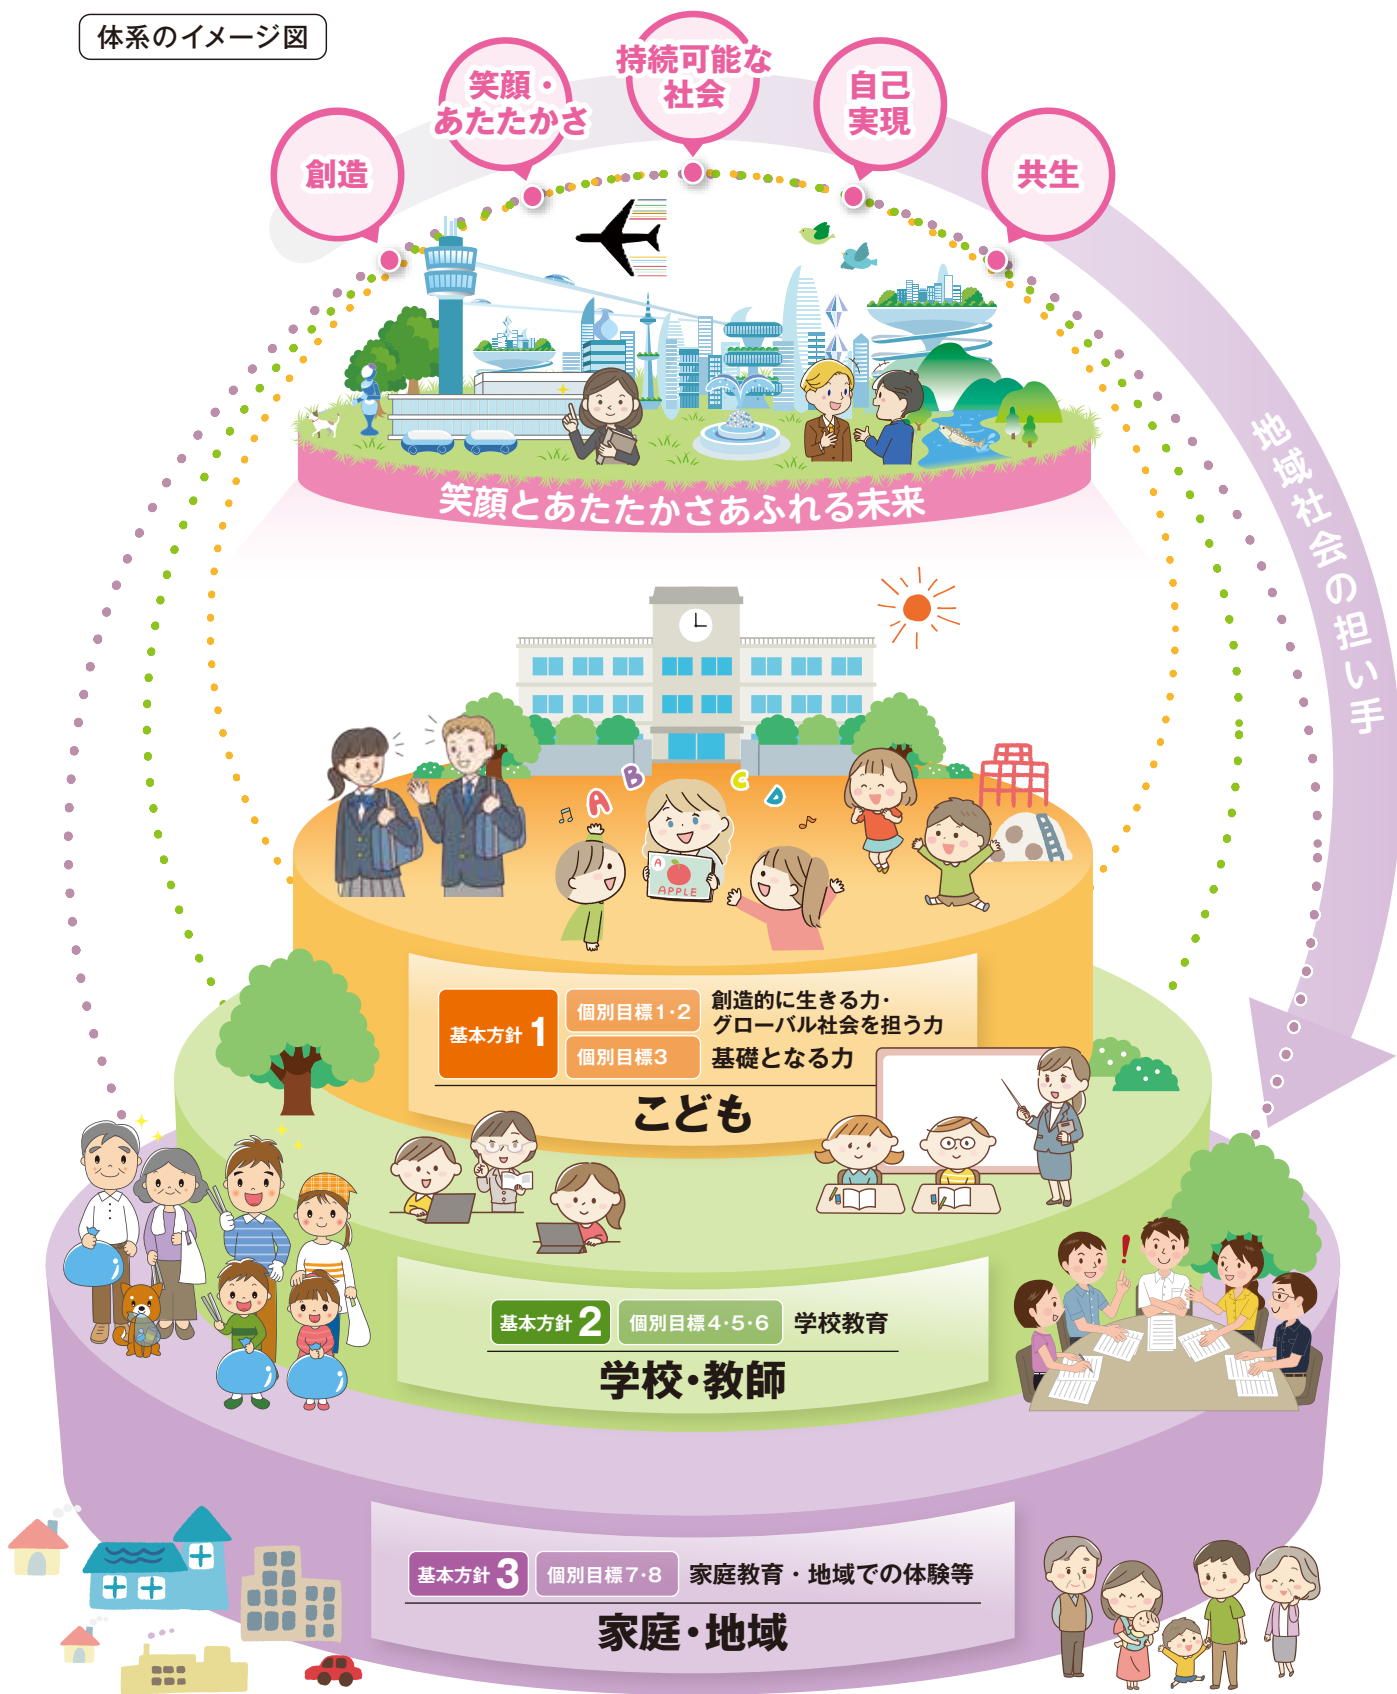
体系のイメージ図

創造

笑顔・あたたかさ

持続可能な社会

自己実現

共生

地域社会の担い手

笑顔とあたたかさあふれる未来

A B C D

APPLE

基本方針 1

個別目標1・2

創造的に生きる力・グローバル社会を担う力

個別目標3

基礎となる力

こども

基本方針 2

個別目標4・5・6

学校教育

学校・教師

基本方針 3

個別目標7・8

家庭教育・地域での体験等

家庭・地域